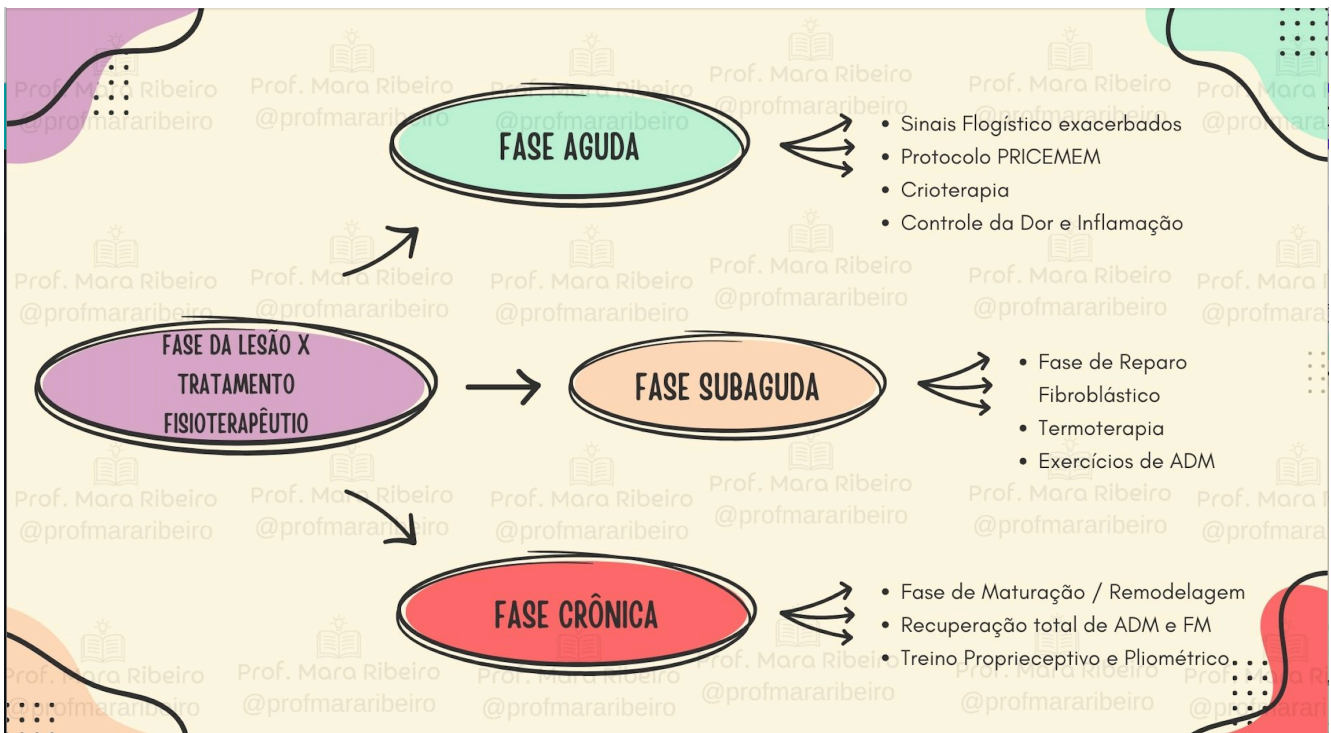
FASE AGUDA

• Sinais Flogístico exacerbados
• Protocolo PRICEMEM
• Crioterapia
• Controle da Dor e Inflamação

FASE DA LESÃO X TRATAMENTO FISIOTERAPÊUTIO

FASE SUBAGUDA

• Fase de Reparo Fibroblástico
• Termoterapia
• Exercícios de ADM

FASE CRÔNICA

• Fase de Maturação / Remodelagem
• Recuperação total de ADM e FM
• Treino Proprieceptivo e Pliométrico

Prof. Mara Ribeiro
@profmararibeiro